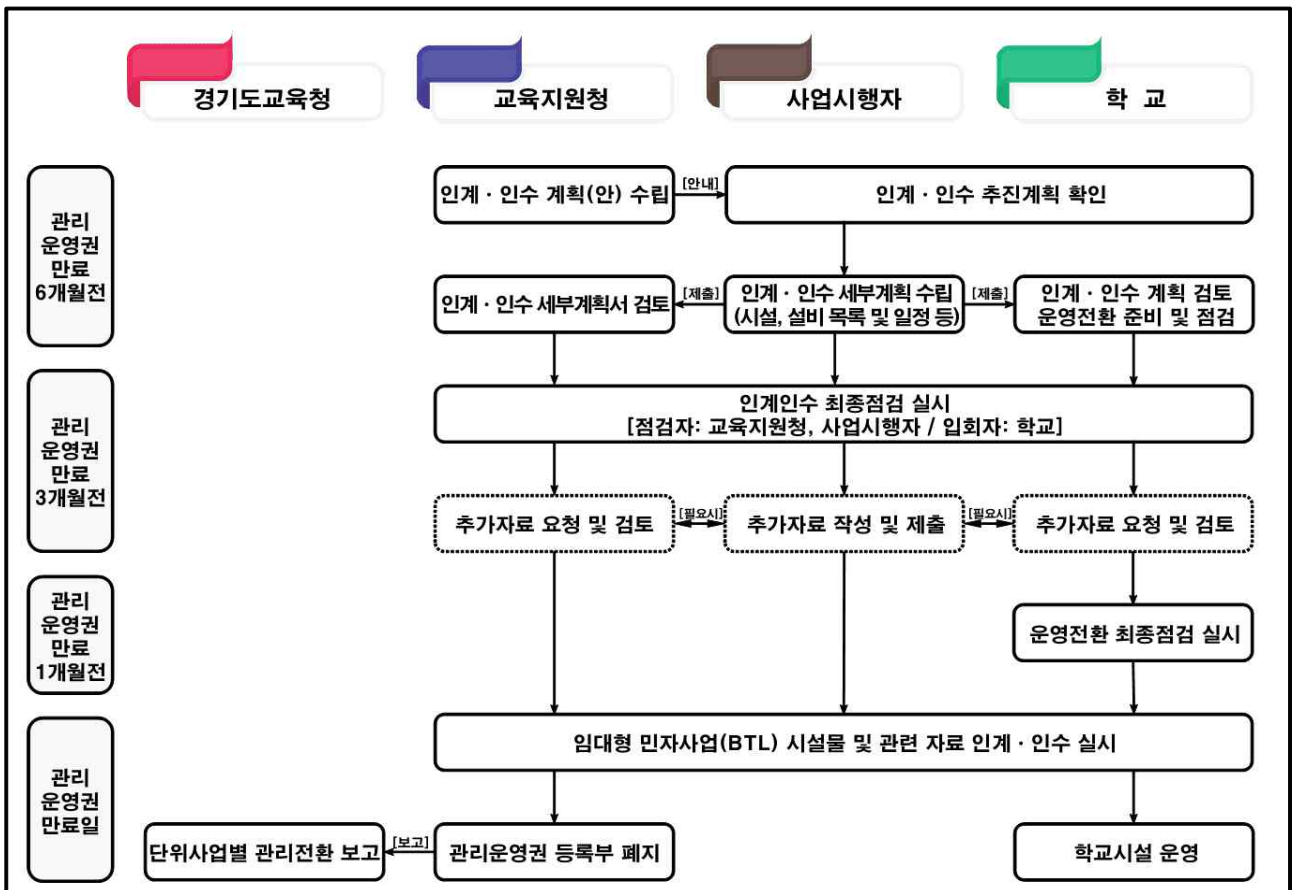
경기도교육청

교육지원청

사업시행자

학 교

관리 운영권 만료 6개월전

인계 · 인수 계획(안) 수립

[안내]

인계 · 인수 추진계획 확인

인계 · 인수 세부계획서 검토

[제출]

인계 · 인수 세부계획 수립 (시설, 설비 목록 및 일정 등)

[제출]

인계 · 인수 계획 검토 운영전환 준비 및 점검

관리 운영권 만료 3개월전

인계인수 최종점검 실시 [점검자: 교육지원청, 사업시행자 / 입회자: 학교]

추가자료 요청 및 검토

[필요시]

추가자료 작성 및 제출

[필요시]

추가자료 요청 및 검토

관리 운영권 만료 1개월전

운영전환 최종점검 실시

관리 운영권 만료일

임대형 민자사업(BTL) 시설물 및 관련 자료 인계 · 인수 실시

단위사업별 관리전환 보고

[보고]

관리운영권 등록부 폐지

학교시설 운영